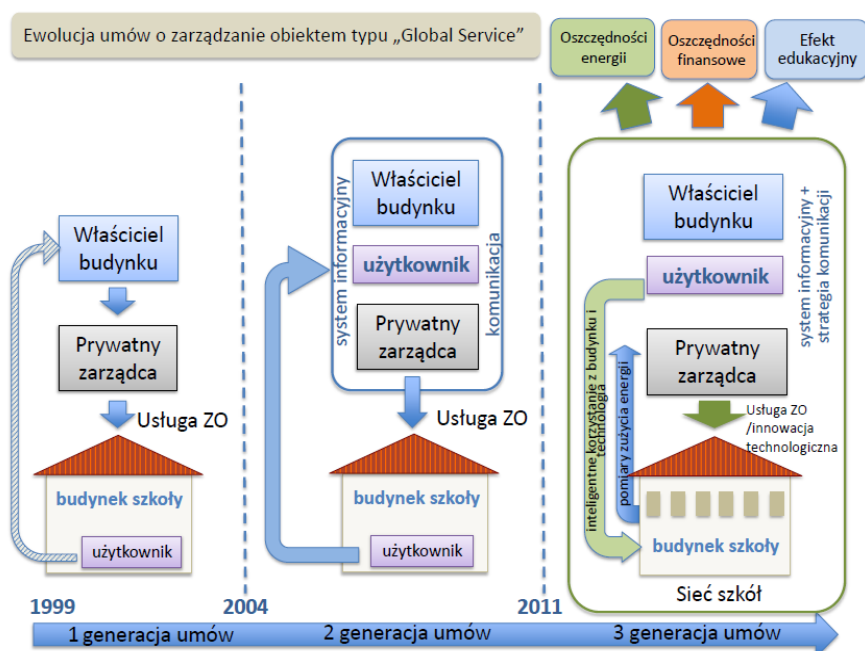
Ewolucja umów o zarządzanie obiektem typu „Global Service"

Oszczędności energii

Oszczędności finansowe

Efekt edukacyjny

Właściciel budynku

Prywatny zarządca

Usługa ZO

budynek szkoły

użytkownik

system informacyjny

Właściciel budynku

użytkownik

komunikacja

Prywatny zarządca

Usługa ZO

budynek szkoły

użytkownik

Właściciel budynku

system informacyjny + strategia komunikacji

użytkownik

inteligentne korzystanie z budynku i technologia

pomiary zużycia energii

Prywatny zarządca

Usługa ZO /innowacja technologiczna

budynek szkoły

Sieć szkół

1999

2004

2011

1 generacja umów

2 generacja umów

3 generacja umów